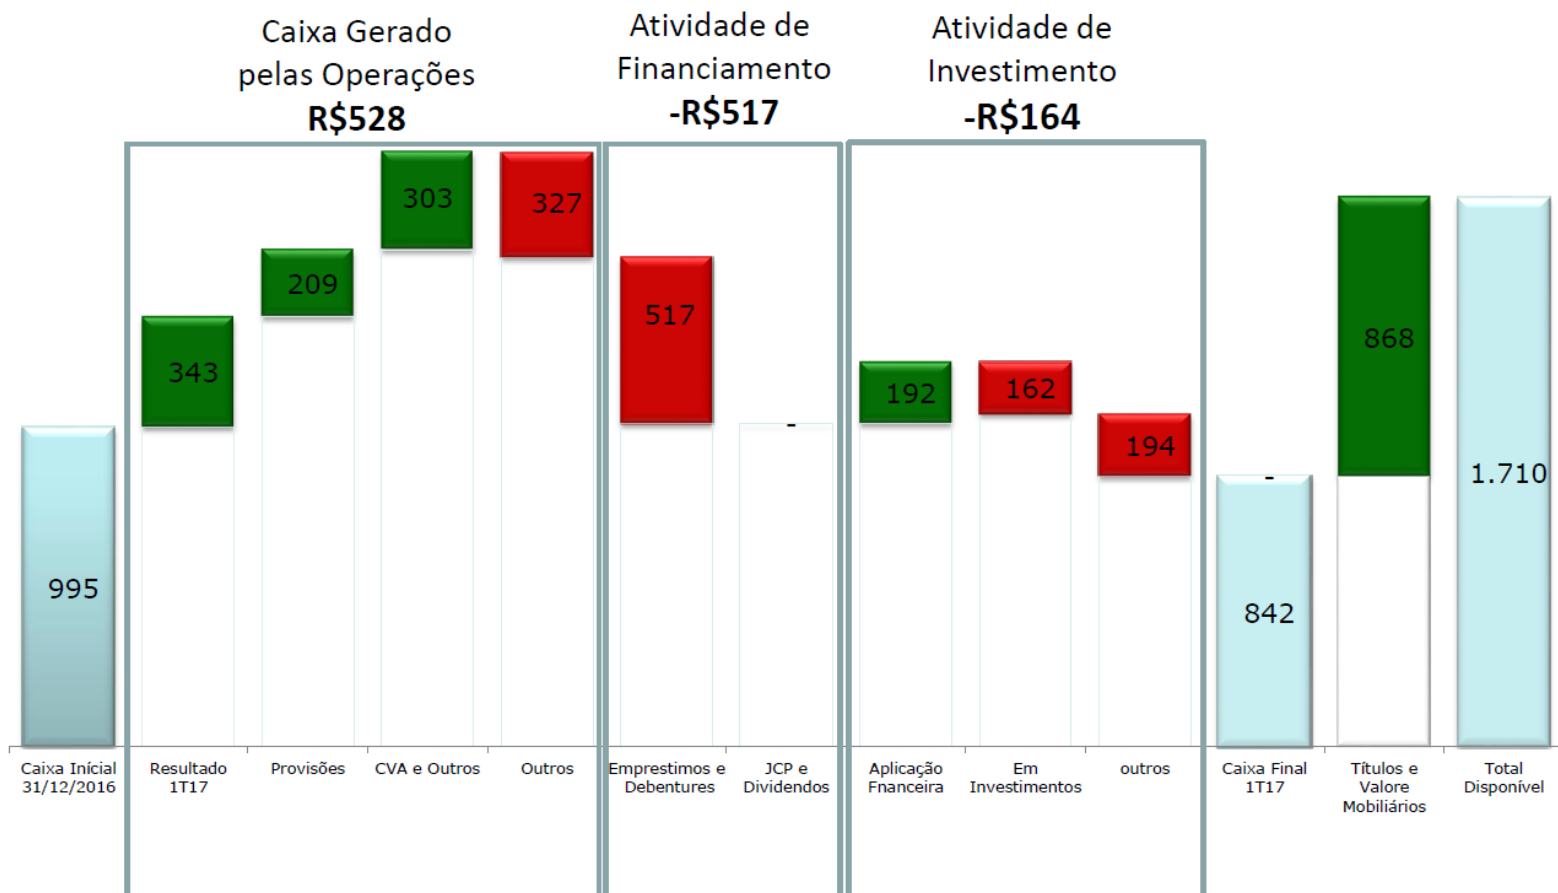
Caixa Gerado pelas Operações
R$528

Atividade de Financiamento
-R$517

Atividade de Investimento
-R$164

995
343
209
303
327
517
-
192
162
194
-
842
868
1.710

Caixa Inicial 31/12/2016
Resultado 1T17
Provisões
CVA e Outros
Outros
Emprestimos e Debentures
JCP e Dividendos
Aplicação Financeira
Em Investimentos
outros
Caixa Final 1T17
Títulos e Valore Mobiliários
Total Disponível